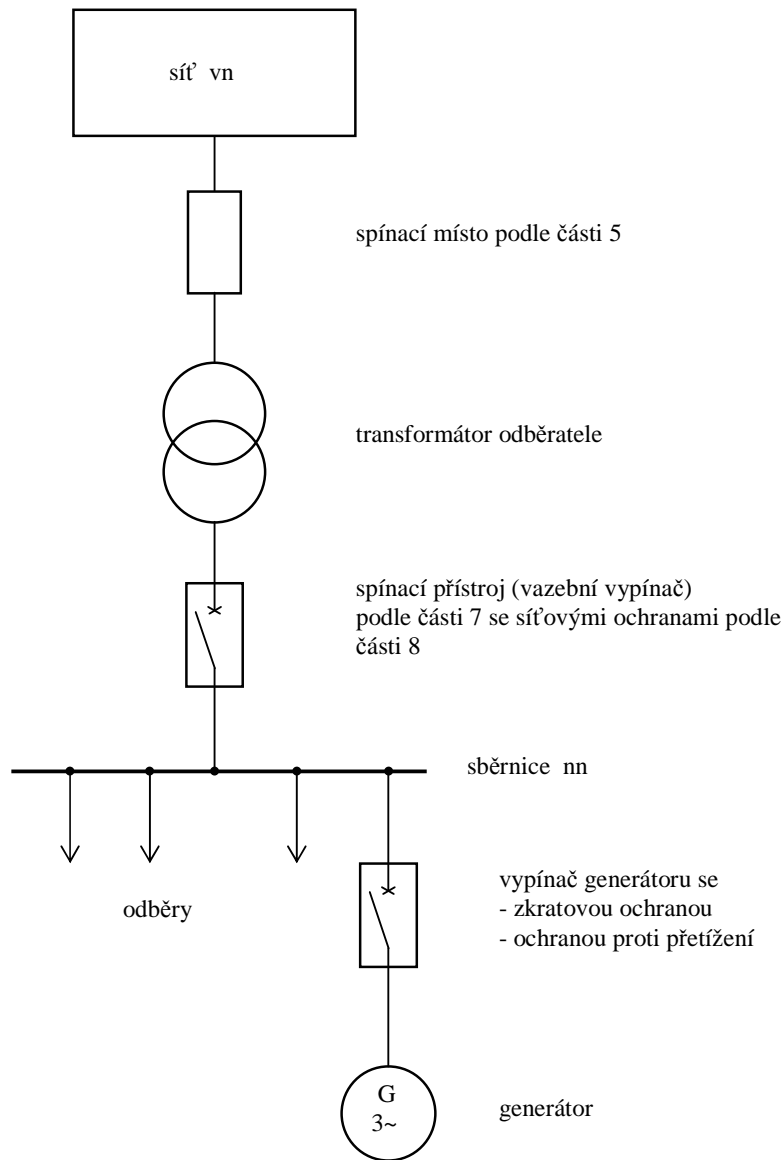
síť vn

spínací místo podle části 5

transformátor odběratele

spínací přístroj (vazební vypínač) podle části 7 se síťovými ochranami podle části 8

sběrnice nn

odběry

vypínač generátoru se
- zkratovou ochranou
- ochranou proti přetížení

G
3~

generátor